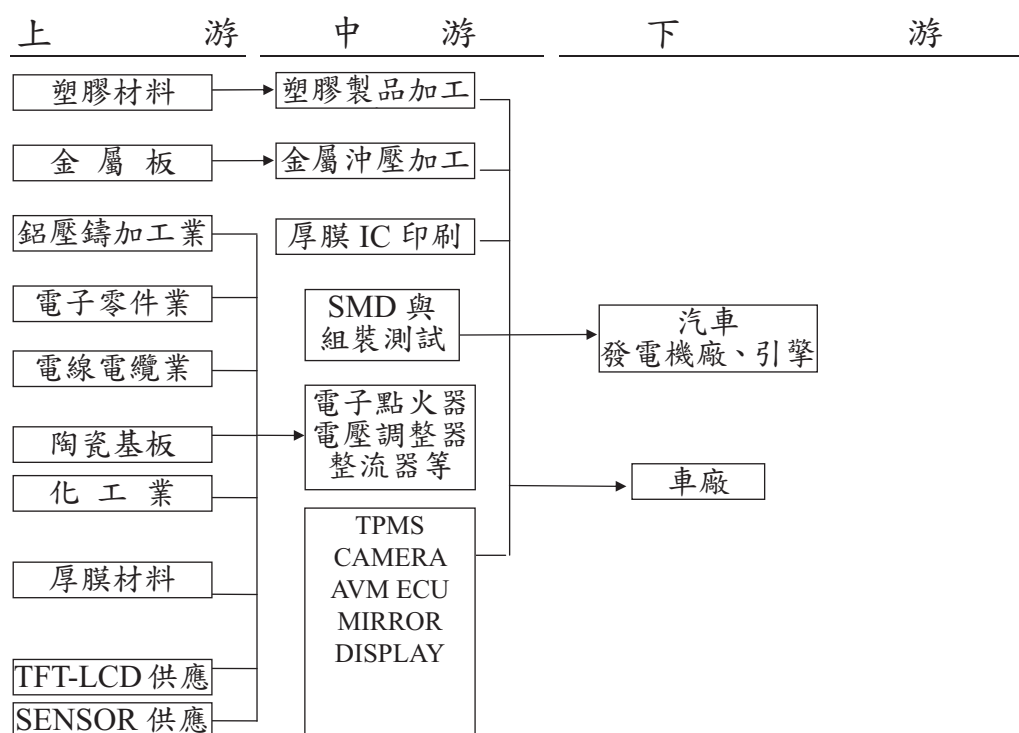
上 游　中 游　下 游

塑膠材料
金 屬 板
鋁壓鑄加工業
電子零件業
電線電纜業
陶瓷基板
化 工 業
厚膜材料
TFT-LCD 供應
SENSOR 供應

塑膠製品加工
金屬沖壓加工
厚膜 IC 印刷
SMD 與 組裝測試
電子點火器 電壓調整器 整流器等
TPMS CAMERA AVM ECU MIRROR DISPLAY

汽車 發電機廠、引擎
車廠